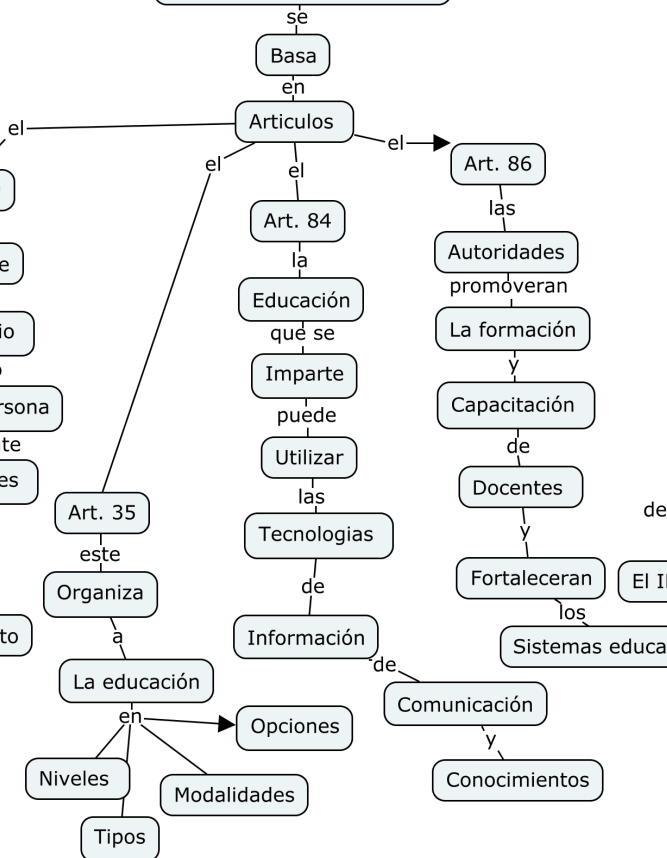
se
Basa
en
Articulos
el
el
el
el
Art. 86
las
Autoridades
promoveran
La formación
y
Capacitación
de
Docentes
y
Fortaleceran
los
Sistemas educa
El I
de
Art. 84
la
Educación
que se
Imparte
puede
Utilizar
las
Tecnologias
de
Información
de
Comunicación
y
Conocimientos
Art. 35
este
Organiza
a
La educación
en
Opciones
Niveles
Modalidades
Tipos
e
io
rsona
te
es
to